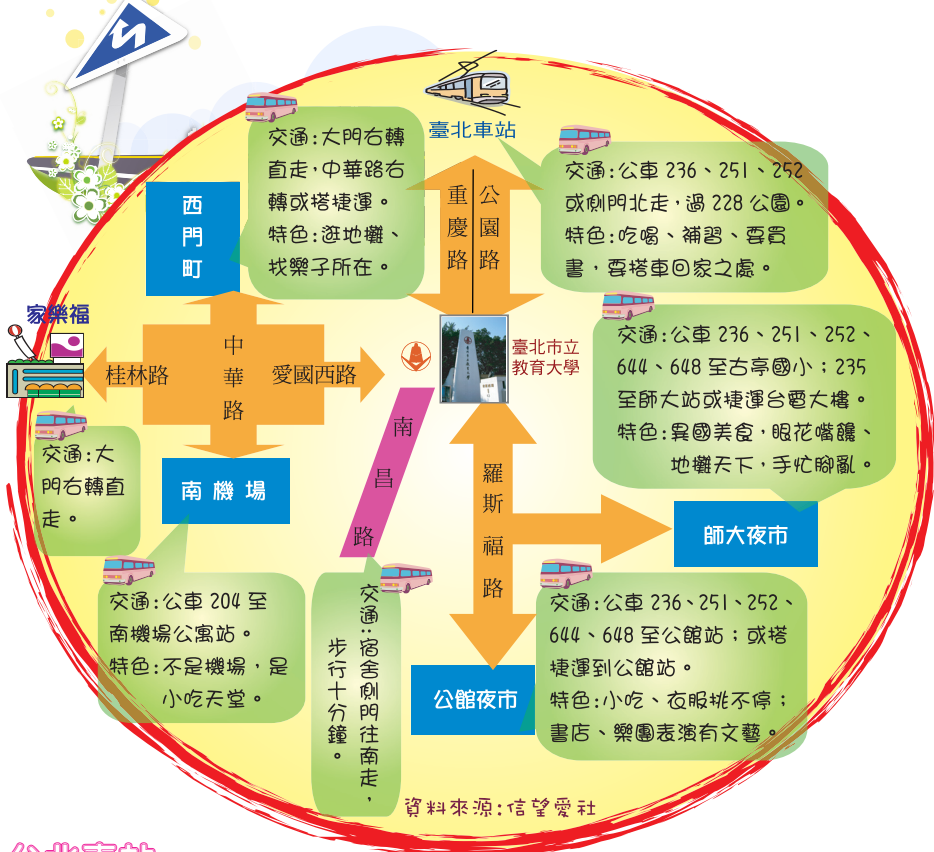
交通：大門右轉直走，中華路右轉或搭捷運。
特色：逛地攤、找樂子所在。

西門町

臺北車站

重慶路

公園路

交通：公車 236、251、252 或側門北走，過 228 公園。
特色：吃喝、補習、要買書，要搭車回家之處。

家樂福

桂林路

中華路

愛國西路

臺北市立教育大學

交通：公車 236、251、252、644、648 至古亭國小；235 至師大站或捷運台電大樓。
特色：異國美食，眼花撩亂、地攤天下，手忙腳亂。

交通：大門右轉直走。

南機場

南昌路

羅斯福路

師大夜市

交通：公車 204 至南機場公寓站。
特色：不是機場，是小吃天堂。

交通：宿舍側門往南走，步行十分鐘。

交通：公車 236、251、252、644、648 至公館站；或搭捷運到公館站。
特色：小吃、衣服挑不停；書店、樂團表演有文藝。

公館夜市

資料來源：信望愛社